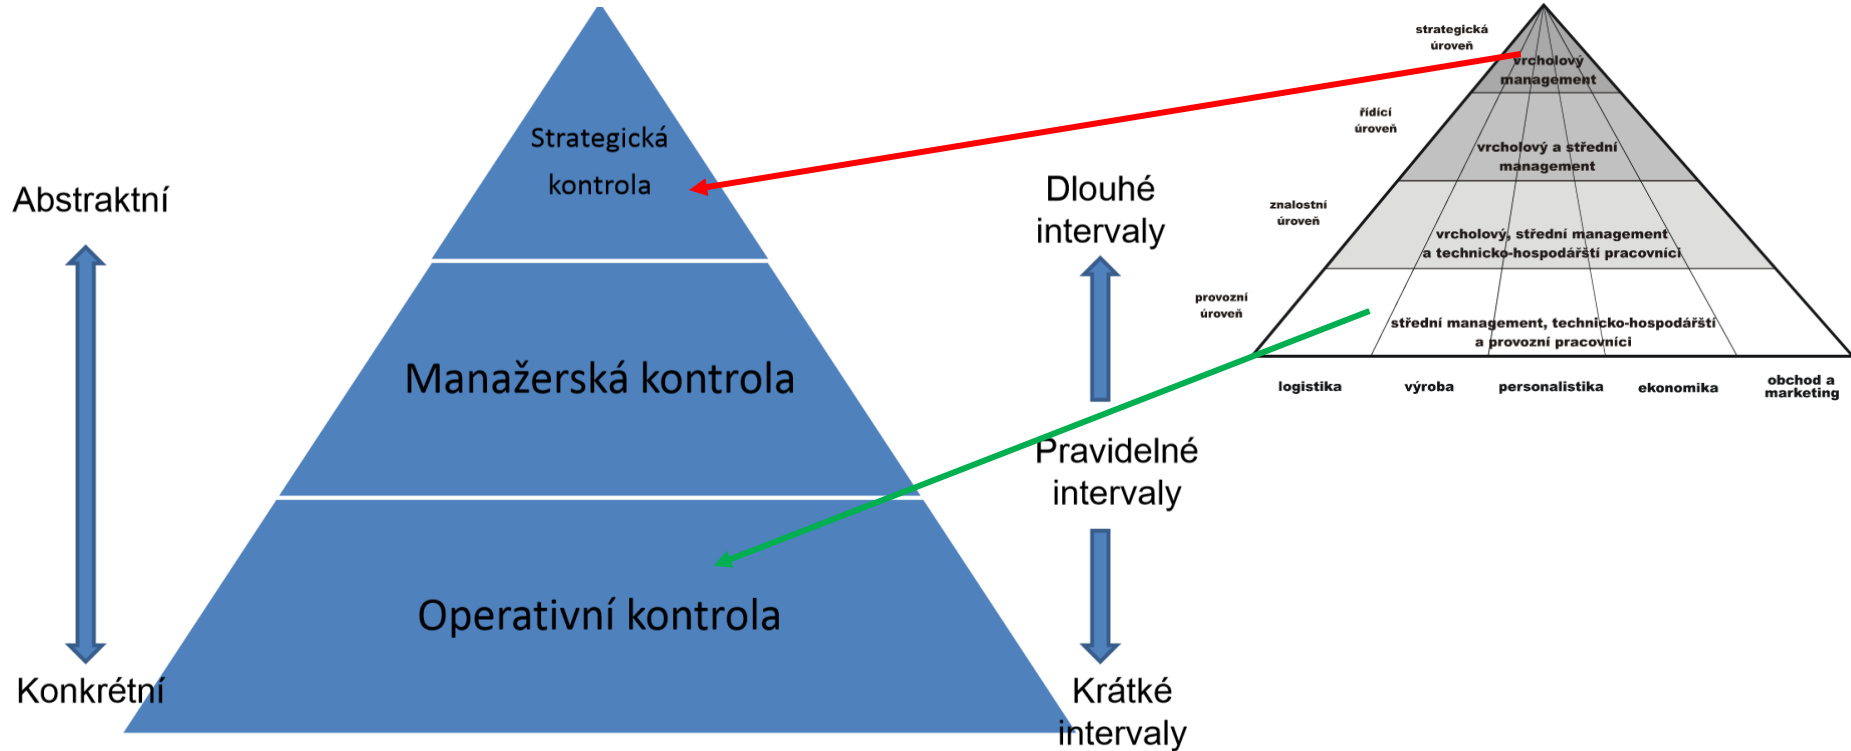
Abstraktní

Konkrétní

Strategická kontrola

Manažerská kontrola

Operativní kontrola

Dlouhé intervaly

Pravidelné intervaly

Krátké intervaly

strategická úroveň

vrcholový management

řídící úroveň

vrcholový a střední management

znalostní úroveň

vrcholový, střední management a technicko-hospodářští pracovníci

provozní úroveň

střední management, technicko-hospodářští a provozní pracovníci

logistika

výroba

personalistika

ekonomika

obchod a marketing